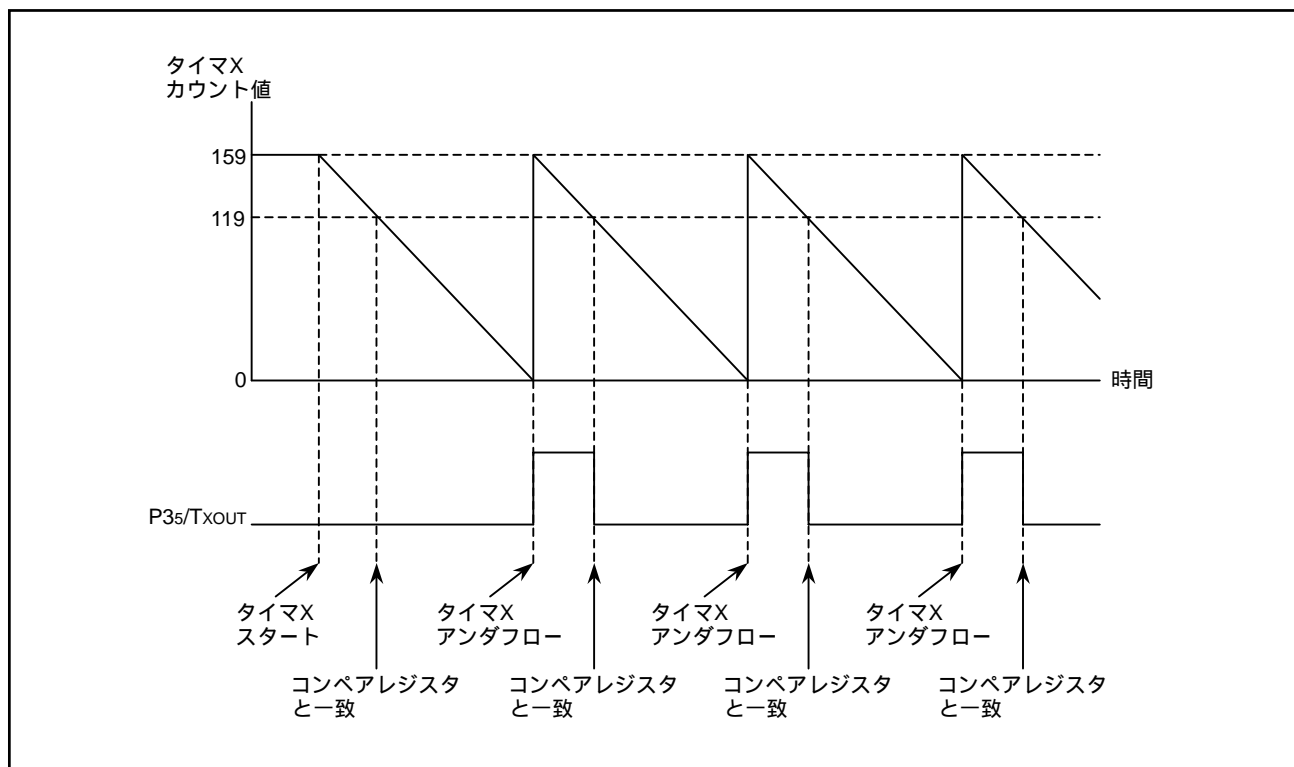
タイマX
カウント値

159

119

0

時間

P3$_5$/TXOUT

タイマX
スタート

コンペアレジスタ
と一致

タイマX
アンダフロー

コンペアレジスタ
と一致

タイマX
アンダフロー

コンペアレジスタ
と一致

タイマX
アンダフロー

コンペアレジスタ
と一致